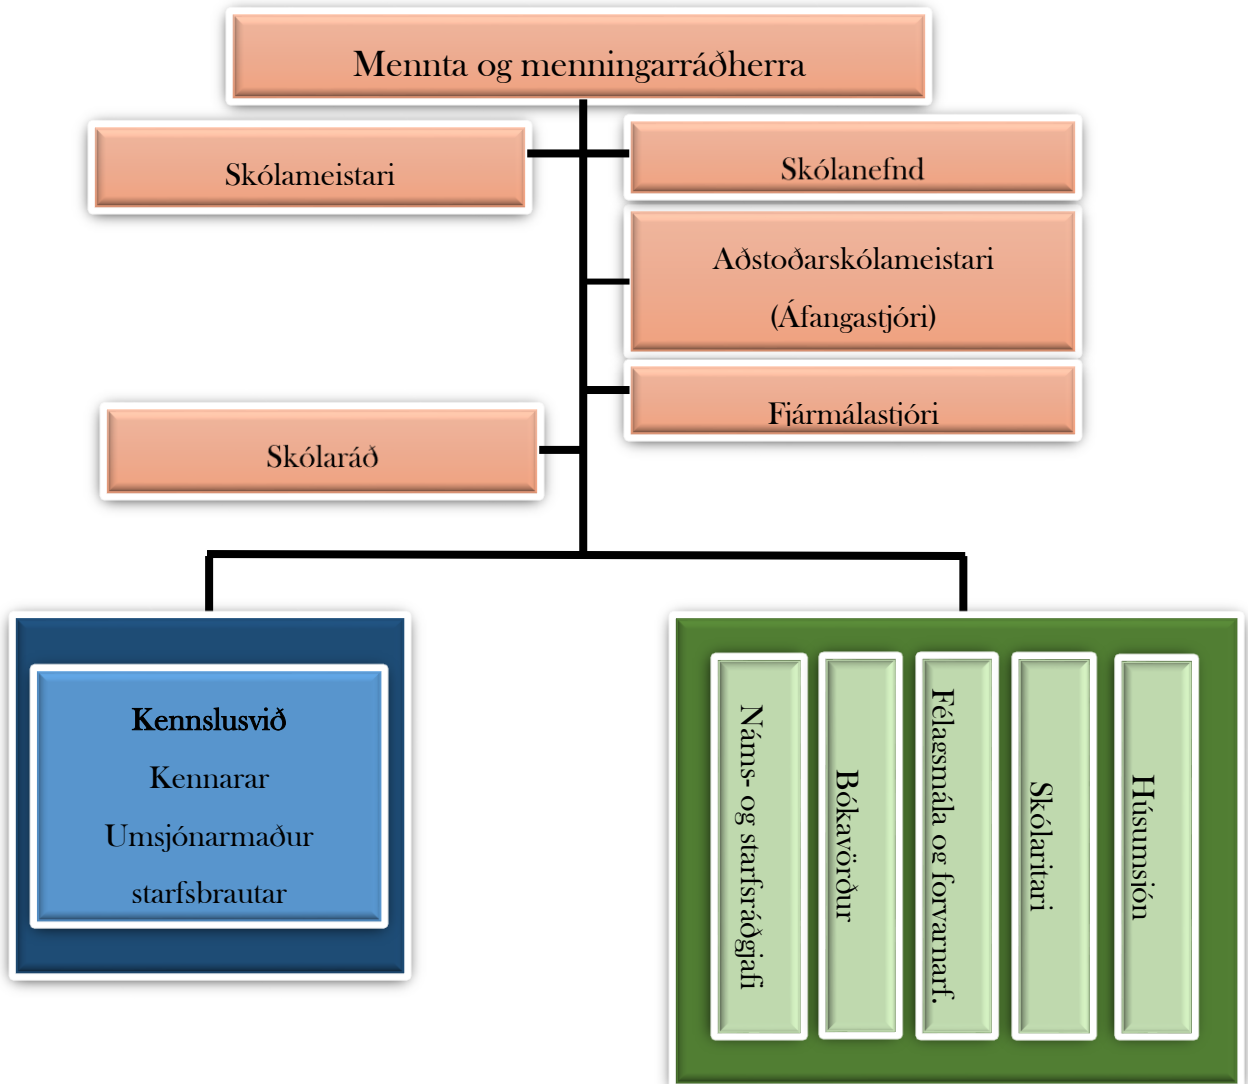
Mennta og menningarráðherra

Skólameistari

Skólanefnd

Aðstoðarskólameistari (Áfangastjóri)

Fjármálastjóri

Skólaráð

Kennslusvið
Kennarar
Umsjónarmaður starfsbrautar

Náms- og starfsráðgjafi

Bókavörður

Félagsmála og forvarnarf.

Skólaritari

Húsumsjón